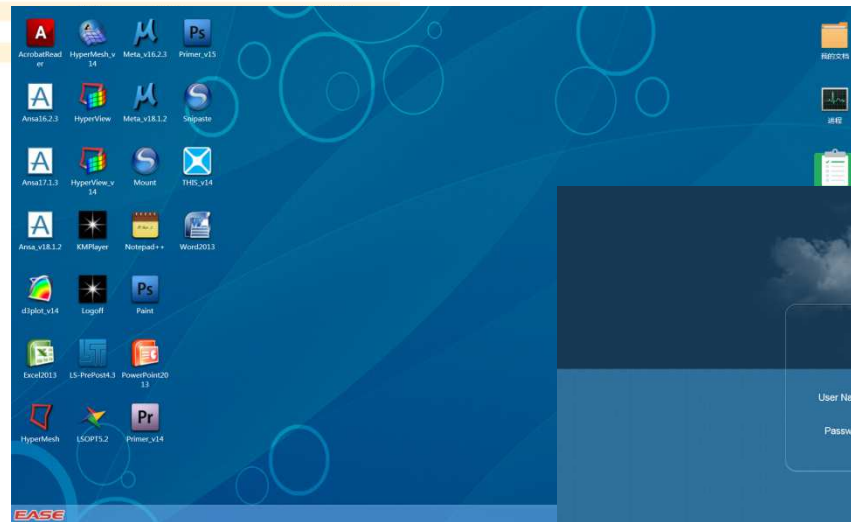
AcrobatReader
HyperMesh_v14
Meta_v16.2.3
Primer_v15
Ansa16.2.3
HyperView
Meta_v18.1.2
Snipaste
Ansa17.1.3
HyperView_v14
Mount
THIS_v14
Ansa_v18.1.2
KMPlayer
Notepad++
Word2013
d3plot_v14
Logoff
Paint
Excel2013
LS-PrePost4.3
PowerPoint2013
HyperMesh
LSOPT5.2
Primer_v14
我的文档
进程
User Na
Passw
EASE